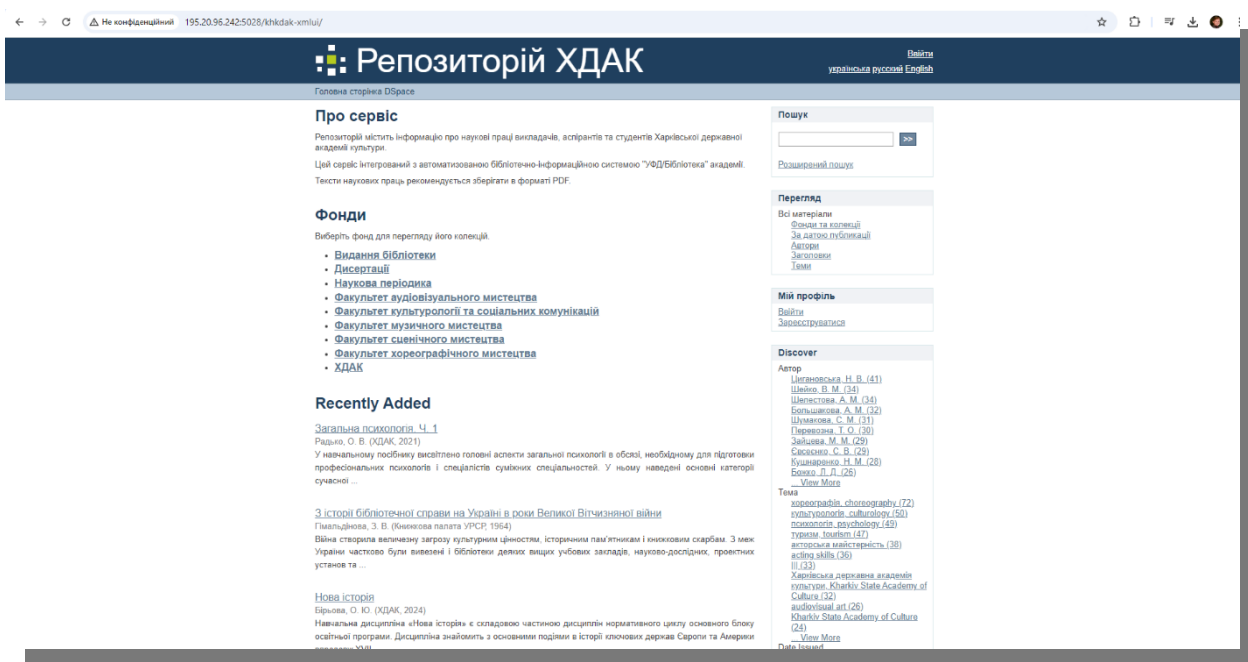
Не конфіденційний 195.20.96.242:5028/khkdak-xmlui/

Репозиторій ХДАК

Вийти
українська русский English

Головна сторінка DSpace

Про сервіс

Репозиторій містить інформацію про наукові праці викладачів, аспірантів та студентів Харківської державної академії культури.

Цей сервіс інтегрований з автоматизованою бібліотечно-інформаційною системою "УФД/Бібліотека" академії.

Тексти наукових праць рекомендується зберігати в форматі PDF.

Фонди

Виберіть фонд для перегляду його колекцій.

- Видання бібліотеки
- Дисертації
- Наукова періодика
- Факультет аудіовізуального мистецтва
- Факультет культурології та соціальних комунікацій
- Факультет музичного мистецтва
- Факультет сценічного мистецтва
- Факультет хореографічного мистецтва
- ХДАК

Recently Added

Загальна психологія. Ч. 1
Радько, О. В. (ХДАК, 2021)
У навчальному посібнику висвітлено головні аспекти загальної психології в обсязі, необхідному для підготовки професіональних психологів і спеціалістів суміжних спеціальностей. У ньому наведені основні категорії сучасної ...

З історії бібліотечної справи на Україні в роки Великої Вітчизняної війни
Гімальдінова, З. В. (Книжкова палата УРСР, 1964)
Війна створила величезну загрозу культурним цінностям, історичним пам'ятникам і книжковим скарбам. З меж України частково були вивезені і бібліотеки деяких вищих учбових закладів, науково-дослідних, проектних установ та ...

Нова історія
Бірьова, О. Ю. (ХДАК, 2024)
Навчальна дисципліна «Нова історія» є складовою частиною дисциплін нормативного циклу основного блоку освітньої програми. Дисципліна знайомить з основними подіями в історії ключових держав Європи та Америки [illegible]

Пошук
>>
Розширений пошук

Перегляд
Всі матеріали
Фонди та колекції
За датою публікації
Автори
Заголовки
Теми

Мій профіль
Вийти
Зареєструватися

Discover
Автор
Циганковська, Н. В. (41)
Шейко, В. М. (34)
Шепестова, А. М. (34)
Большакова, А. М. (32)
Шумакова, С. М. (31)
Перевозна, Т. О. (30)
Зайцева, М. М. (29)
Євсеєнко, С. В. (29)
Кушнаренко, Н. М. (28)
Бойко, Л. Д. (26)
... View More
Тема
хореографія, choreography (72)
культурологія, culturology (50)
психологія, psychology (49)
туризм, tourism (47)
акторська майстерність (38)
acting skills (36)
[] (33)
Харківська державна академія культури, Kharkiv State Academy of Culture (32)
audiovisual art (26)
Kharkiv State Academy of Culture (24)
... View More
Date Issued